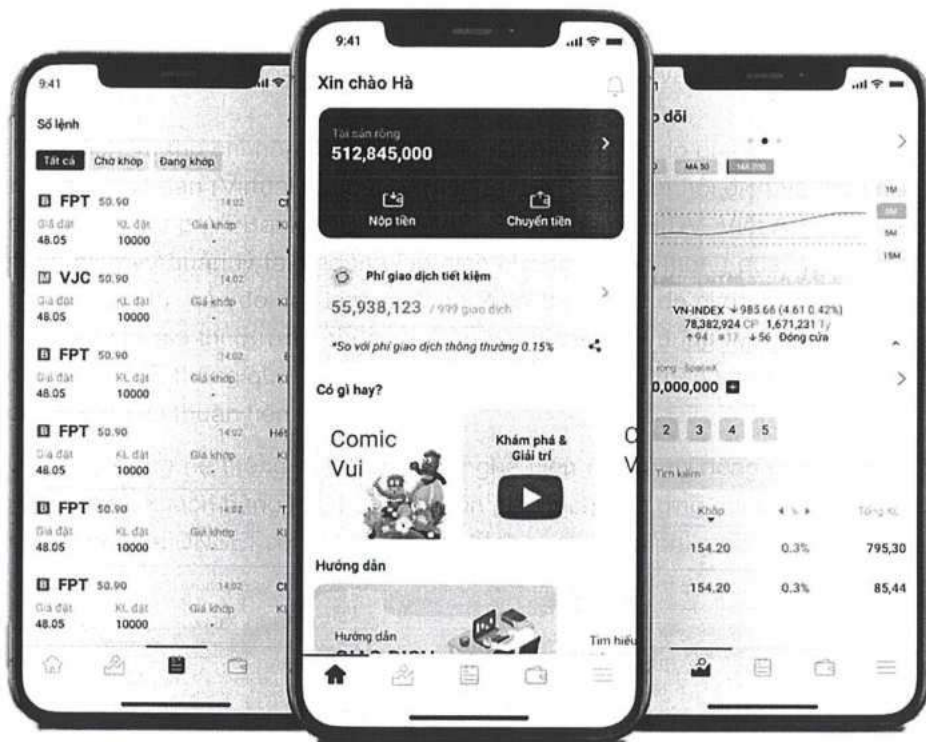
9:41

Sổ lệnh

Tất cả Chờ khớp Đang khớp

FPT 50.90 14:02
Giá đặt 48.05 KL đặt 10000 Giá khớp -

VJC 50.90 14:02
Giá đặt 48.05 KL đặt 10000 Giá khớp -

FPT 50.90 14:02
Giá đặt 48.05 KL đặt 10000 Giá khớp -

FPT 50.90 14:02 Hết
Giá đặt 48.05 KL đặt 10000 Giá khớp -

FPT 50.90 14:02
Giá đặt 48.05 KL đặt 10000 Giá khớp -

FPT 50.90 14:02
Giá đặt 48.05 KL đặt 10000 Giá khớp -

9:41

Xin chào Hà

Tài sản ròng
512,845,000

Nộp tiền Chuyển tiền

Phí giao dịch tiết kiệm
55,938,123 / 999 giao dịch
*So với phí giao dịch thông thường 0.15%

Có gì hay?

Comic Vui

Khám phá & Giải trí

Hướng dẫn

Hướng dẫn

Tìm hiểu

o dõi

MA 50 MA 200

1M 3M 5M 15M

VN-INDEX ↓985.66 (4.61 0.42%)
78,382,924 CP 1,671,231 Tỷ
↑94 ■17 ↓56 Đóng cửa

0,000,000

2 3 4 5

Tìm kiếm

Khớp Tổng KL

154.20 0.3% 795,30

154.20 0.3% 85,44